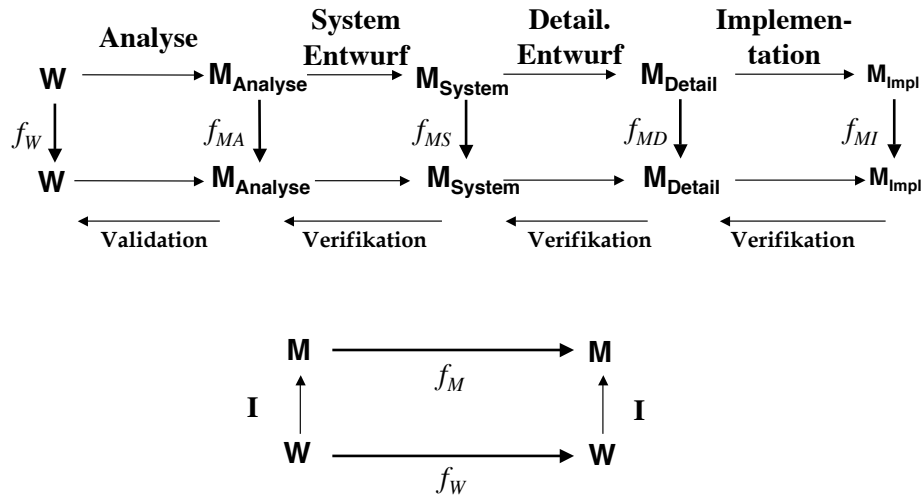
Analyse

System Entwurf

Detail. Entwurf

Implementation

W → $M_{Analyse}$ → $M_{System}$ → $M_{Detail}$ → $M_{Impl}$

$f_W$ $f_{MA}$ $f_{MS}$ $f_{MD}$ $f_{MI}$

W → $M_{Analyse}$ → $M_{System}$ → $M_{Detail}$ → $M_{Impl}$

Validation

Verifikation

Verifikation

Verifikation

M → M

$f_M$

I

I

W → W

$f_W$